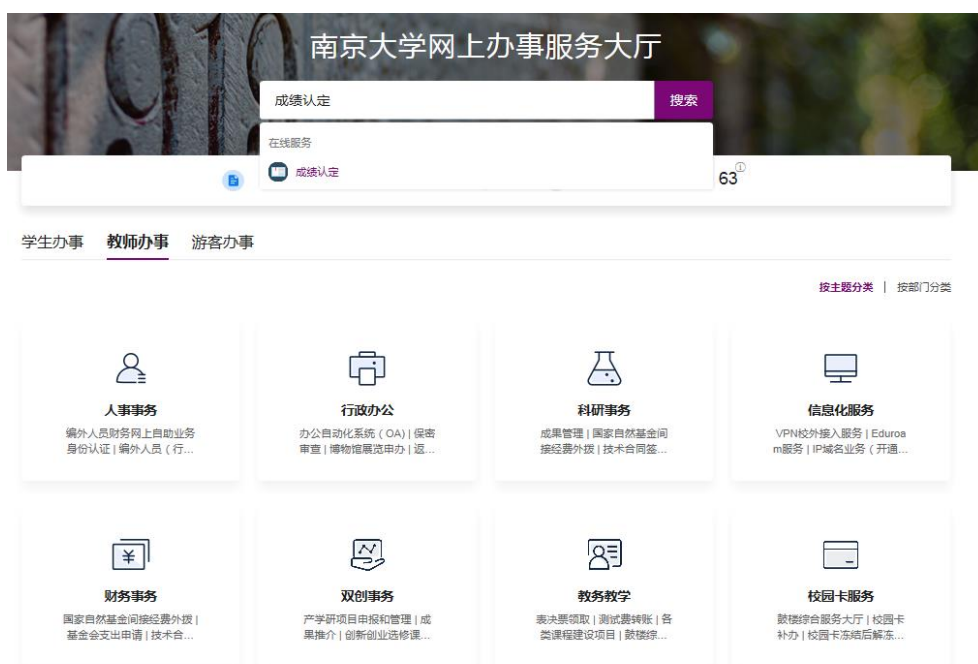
南京大学网上办事服务大厅

成绩认定 搜索

在线服务

成绩认定

63

学生办事 教师办事 游客办事

按主题分类 | 按部门分类

人事事务
编外人员财务网上自助业务 身份认证 | 编外人员（行...

行政办公
办公自动化系统（OA）| 保密审查 | 博物馆展览申办 | 返...

科研事务
成果管理 | 国家自然基金间接经费外拨 | 技术合同签...

信息化服务
VPN校外接入服务 | Eduroam服务 | IP域名业务（开通...

财务事务
国家自然基金间接经费外拨 | 基金会支出申请 | 技术合...

双创事务
产学研项目申报和管理 | 成果推介 | 创新创业选修课...

教务教学
表决票领取 | 测试费转账 | 各类课程建设项目 | 鼓楼综...

校园卡服务
鼓楼综合服务大厅 | 校园卡补办 | 校园卡冻结后解冻...